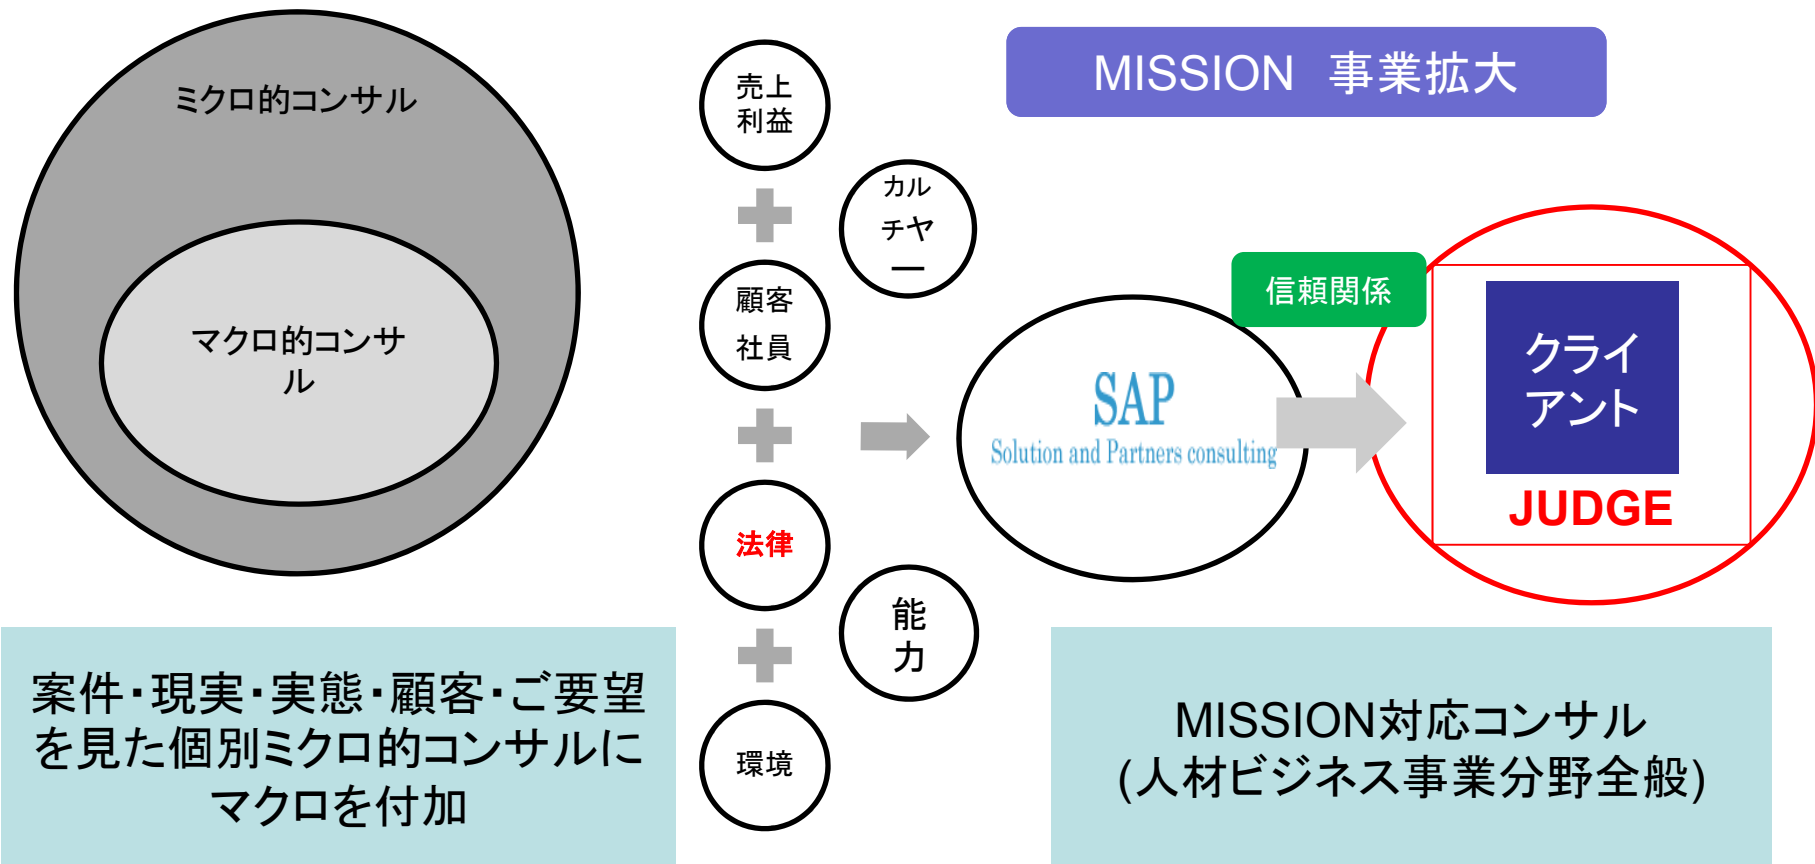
ミクロ的コンサル

マクロ的コンサル

売上利益

カルチャー

顧客社員

法律

能力

環境

MISSION 事業拡大

信頼関係

SAP
Solution and Partners consulting

クライアント

JUDGE

案件・現実・実態・顧客・ご要望を見た個別ミクロ的コンサルにマクロを付加

MISSION対応コンサル
(人材ビジネス事業分野全般)